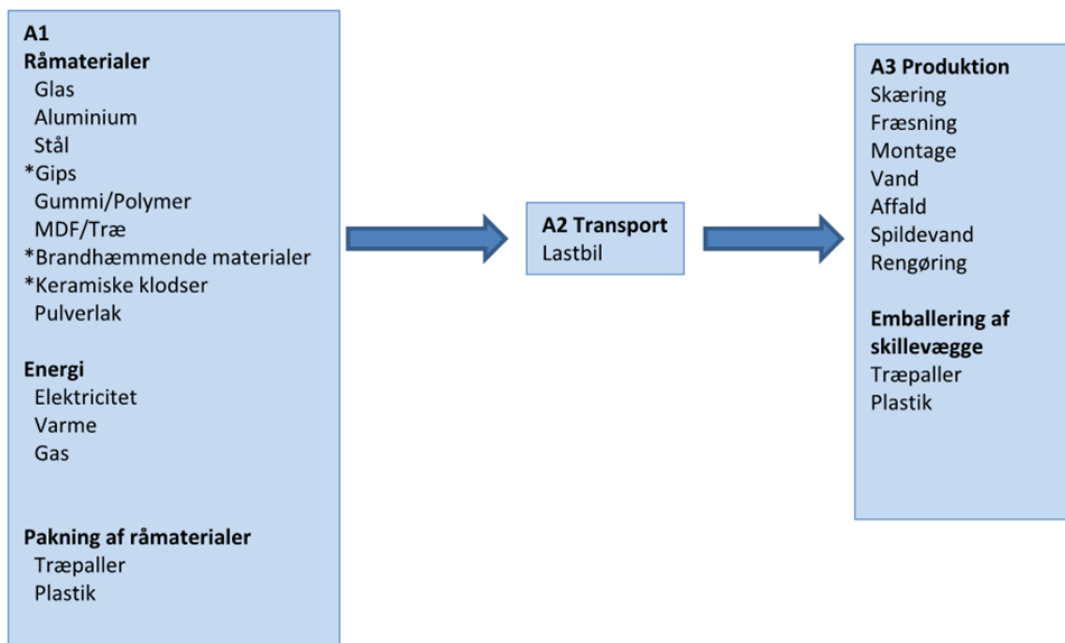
A1
Råmaterialer
Glas
Aluminium
Stål
*Gips
Gummi/Polymer
MDF/Træ
*Brandhæmmende materialer
*Keramiske klodser
Pulverlak

Energi
Elektricitet
Varme
Gas

Pakning af råmaterialer
Træpaller
Plastik

A2 Transport
Lastbil

A3 Produktion
Skæring
Fræsning
Montage
Vand
Affald
Spildevand
Rengøring

Emballering af skillevægge
Træpaller
Plastik